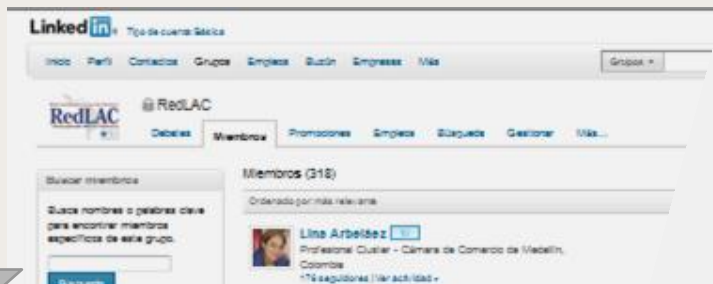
Linked in. Tipo de cuenta: Básica

Inicio Perfil Contactos Grupos Empleos Buzón Empresas Más

Grupos ▾

RedLAC

RedLAC

Debates Miembros Promociones Empleos Búsqueda Gestionar Más...

Buscar miembros

Busca nombres o palabras clave para encontrar miembros específicos de este grupo.

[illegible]

Miembros (318)

Ordenado por: más relevante

Lina Arbeláez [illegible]

Profesional Cluster - Cámara de Comercio de Medellín, Colombia

179 seguidores | Ver actividad ▾